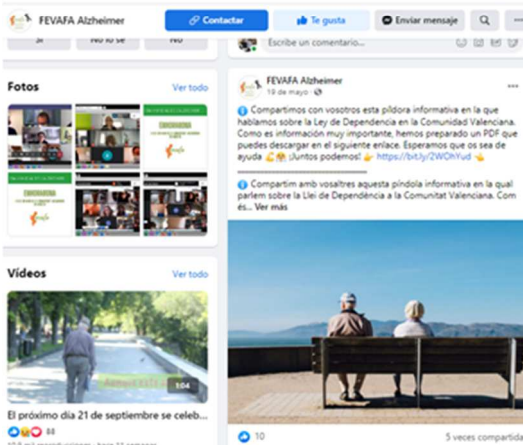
FEVAFA Alzheimer

Contactar

Te gusta

Enviar mensaje

Sí

No lo sé

No

Escribe un comentario...

Fotos

Ver todo

FEVAFA Alzheimer

19 de mayo ·

ℹ️ Compartimos con vosotros esta píldora informativa en la que hablamos sobre la Ley de Dependencia en la Comunidad Valenciana. Como es información muy importante, hemos preparado un PDF que puedes descargar en el siguiente enlace. Esperamos que os sea de ayuda 💪 ¡Juntos podemos! 👉 https://bit.ly/2WOhYud 👈

ℹ️ Compartim amb vosaltres aquesta píndola informativa en la qual parlem sobre la Llei de Dependència a la Comunitat Valenciana. Com... Ver más

Vídeos

Ver todo

1:04

El próximo día 21 de septiembre se celeb...

88

10

5 veces compartid